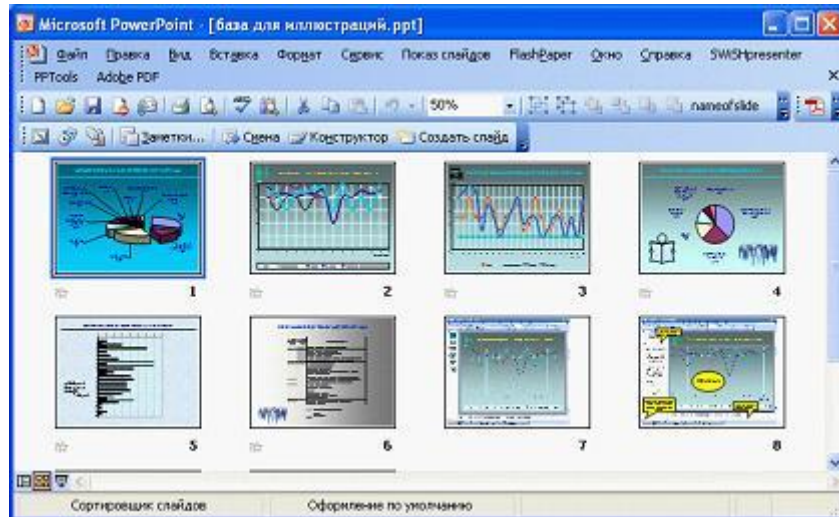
Microsoft PowerPoint - [база для иллюстраций.ppt]

Файл Правка Вид Вставка Формат Сервис Показ слайдов FlashPaper Окно Справка SWiSHpresenter PPTools Adobe PDF

50% nameofslide

Заметки... Смена Конструктор Создать слайд

1 2 3 4

5 6 7 8

Сортировщик слайдов Оформление по умолчанию